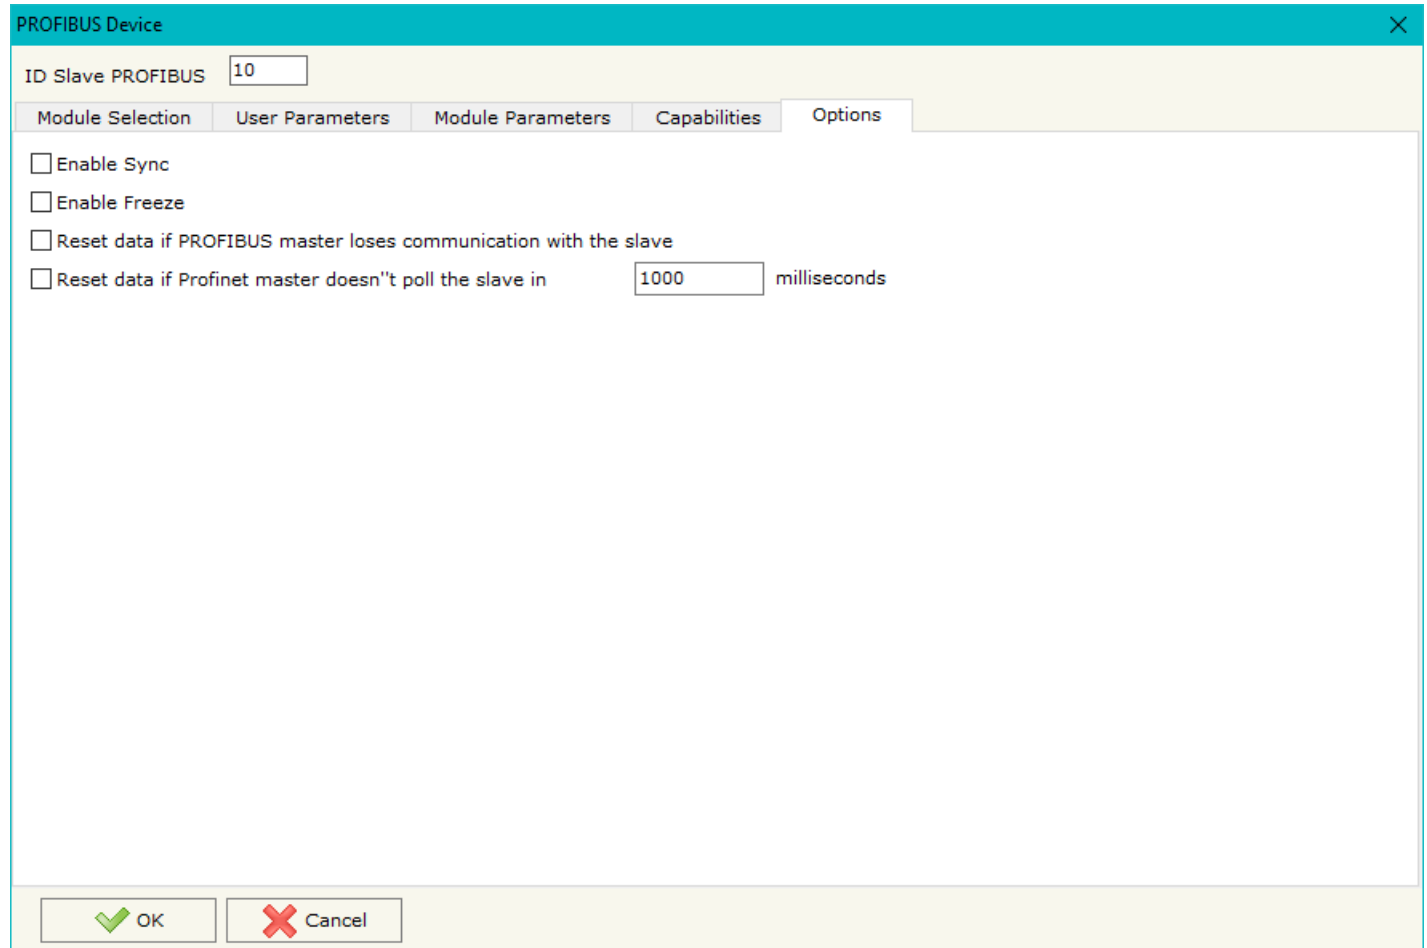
PROFIBUS Device

ID Slave PROFIBUS 10

Module Selection | User Parameters | Module Parameters | Capabilities | Options

Enable Sync

Enable Freeze

Reset data if PROFIBUS master loses communication with the slave

Reset data if Profinet master doesn''t poll the slave in 1000 milliseconds

OK

Cancel